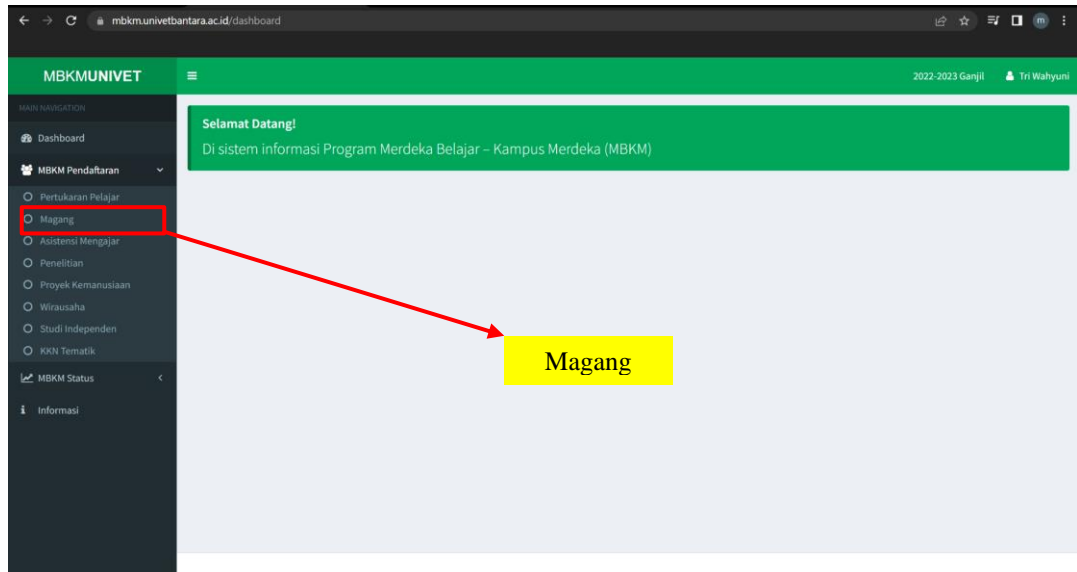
mbkm.univetbantara.ac.id/dashboard

MBKMUNIVET

2022-2023 Ganjil
Tri Wahyuni

MAIN NAVIGATION
Dashboard
MBKM Pendaftaran
Pertukaran Pelajar
Magang
Asistensi Mengajar
Penelitian
Proyek Kemanusiaan
Wirausaha
Studi Independen
KKN Tematik
MBKM Status
Informasi

Selamat Datang!
Di sistem informasi Program Merdeka Belajar – Kampus Merdeka (MBKM)

Magang